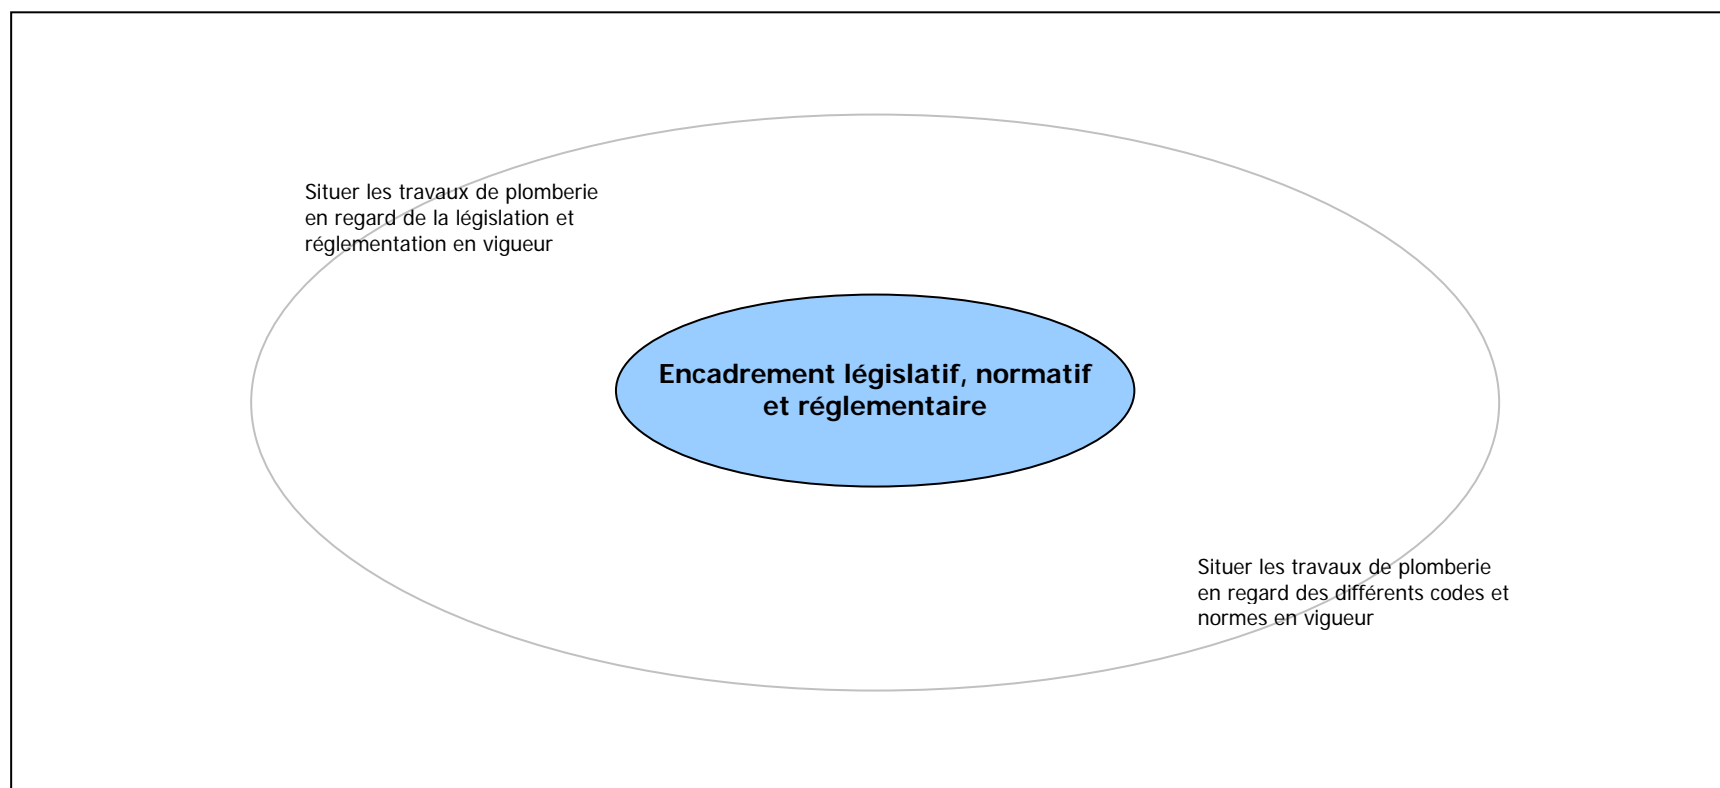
Situer les travaux de plomberie en regard de la législation et réglementation en vigueur

Encadrement législatif, normatif et réglementaire

Situer les travaux de plomberie en regard des différents codes et normes en vigueur